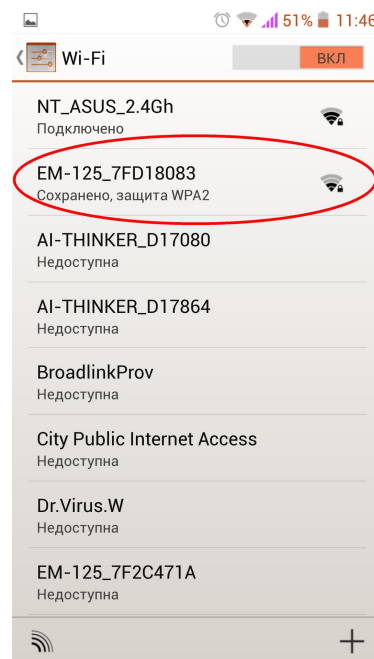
51% 11:46

Wi-Fi

ВКЛ

NT_ASUS_2.4Gh
Подключено

EM-125_7FD18083
Сохранено, защита WPA2

AI-THINKER_D17080
Недоступна

AI-THINKER_D17864
Недоступна

BroadlinkProv
Недоступна

City Public Internet Access
Недоступна

Dr.Virus.W
Недоступна

EM-125_7F2C471A
Недоступна